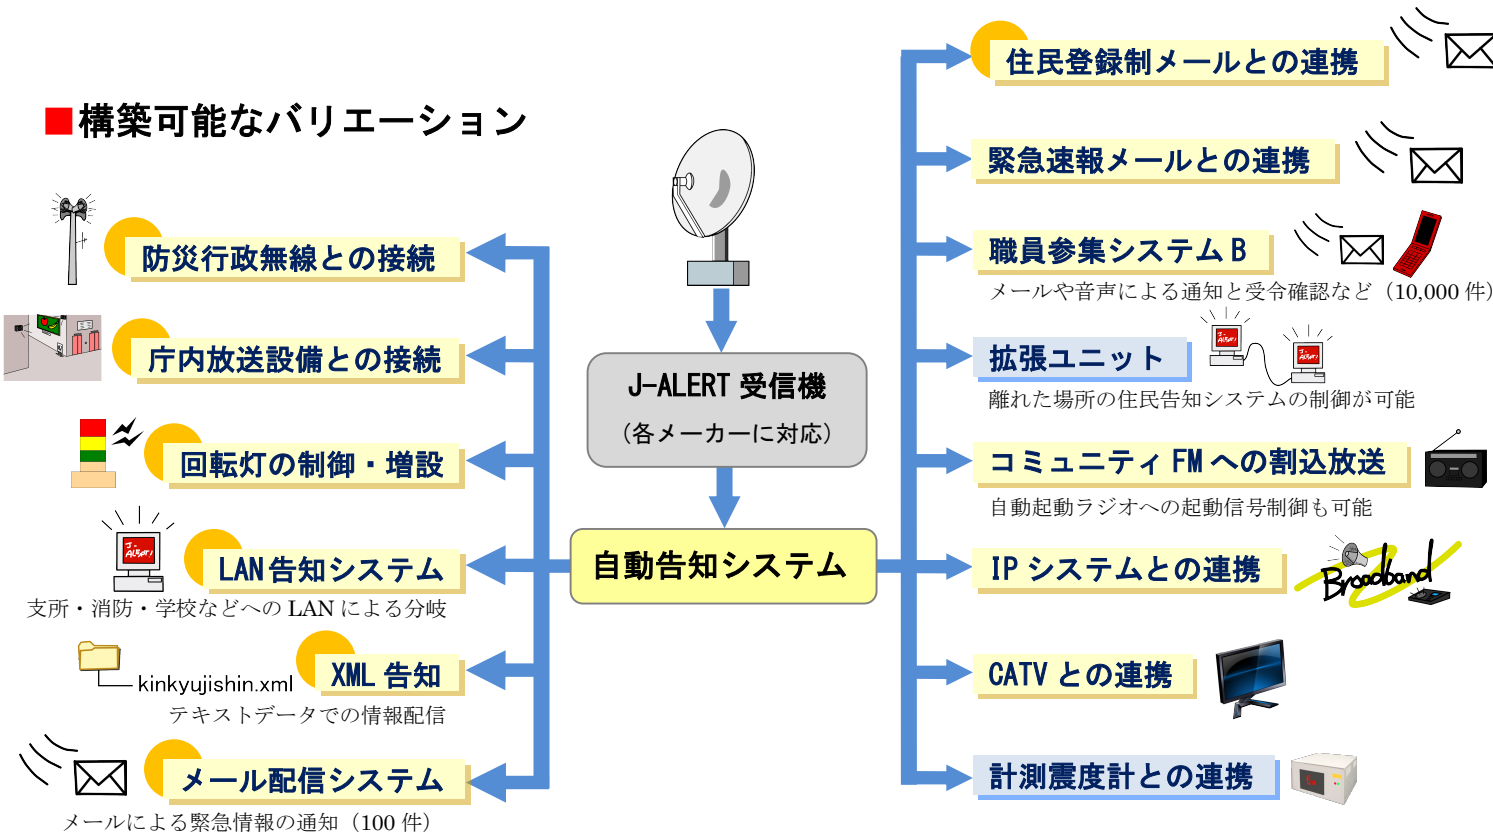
■構築可能なバリエーション

防災行政無線との接続

庁内放送設備との接続

回転灯の制御・増設

LAN告知システム

支所・消防・学校などへのLANによる分岐

kinkyujishin.xml

XML告知

テキストデータでの情報配信

メール配信システム

メールによる緊急情報の通知（100件）

J-ALERT受信機

（各メーカーに対応）

自動告知システム

住民登録制メールとの連携

緊急速報メールとの連携

職員参集システムB

メールや音声による通知と受令確認など（10,000件）

拡張ユニット

離れた場所の住民告知システムの制御が可能

コミュニティFMへの割込放送

自動起動ラジオへの起動信号制御も可能

IPシステムとの連携

Broadband

CATVとの連携

計測震度計との連携